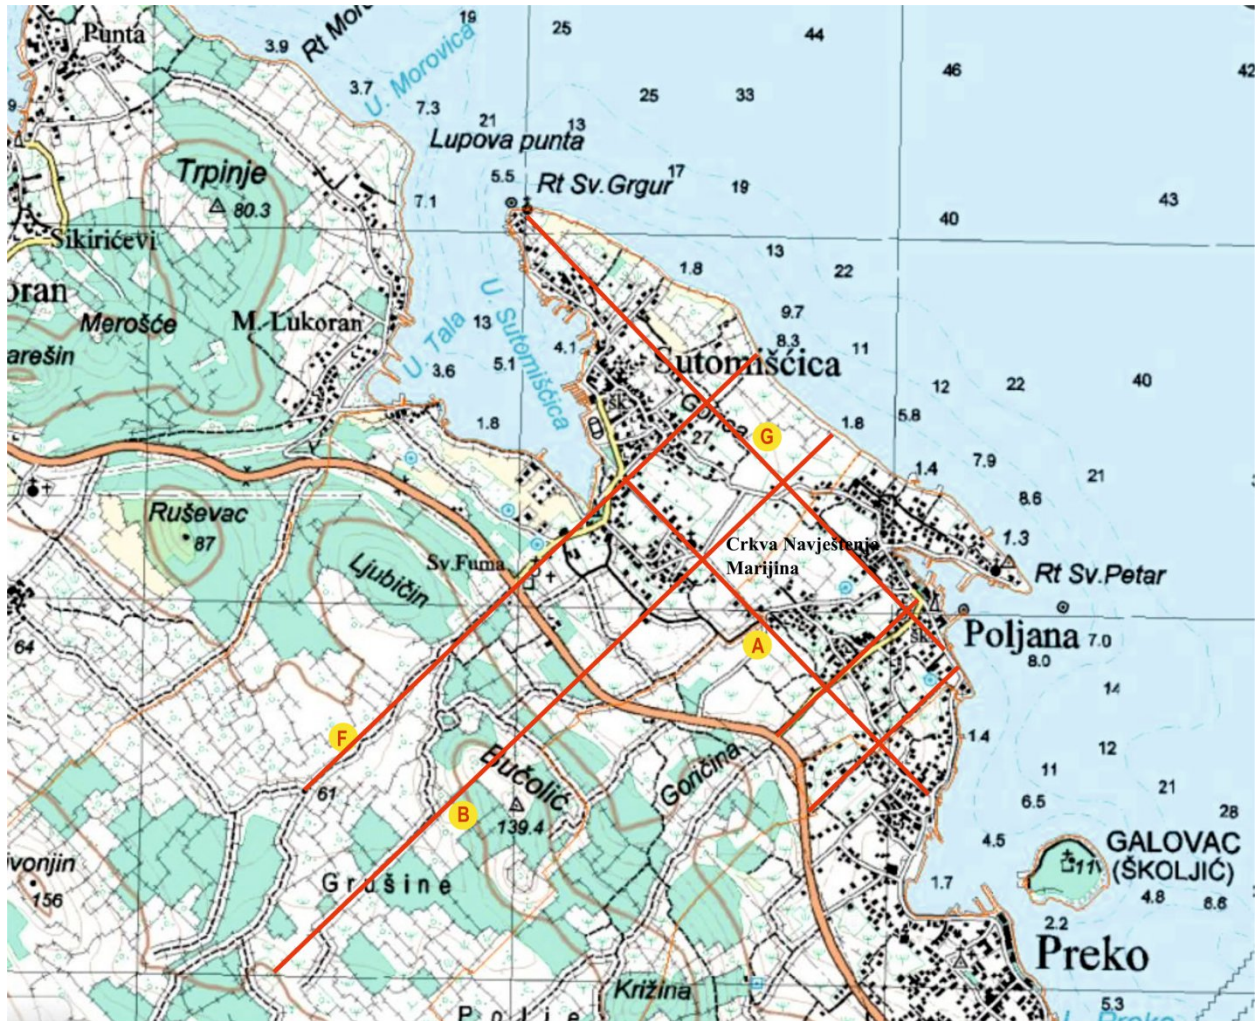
Punta
3.9
Rt Mo
19
25
44
46
42
3.7
U. Morovica
7.3
25
33
21
13
Lupova punta
Trpinje
80.3
5.5
Rt Sv.Grgur
17
19
7.1
43
40
Sikirićevi
oran
13
1.8
22
Merošće
M. Lukoran
U. Tala
13
U. Sutomišćica
9.7
8.3
arešin
4.1
Sutomišćica
11
3.6
5.1
12
22
40
Gorica
27
G
1.8
1.8
5.8
1.4
7.9
21
Ruševac
87
8.6
1.3
Crkva Navještenja Marijina
Sv.Fuma
Ljubičin
Rt Sv.Petar
Poljana
7.0
8.0
64
A
14
1.4
12
11
F
Bučolić
Gorčina
21
61
B
139.4
6.5
28
4.5
GALOVAC
(ŠKOLJIĆ)
11
vonjin
156
Grušine
1.7
4.8
8.6
2.2
Preko
Križina
5.3
Polje